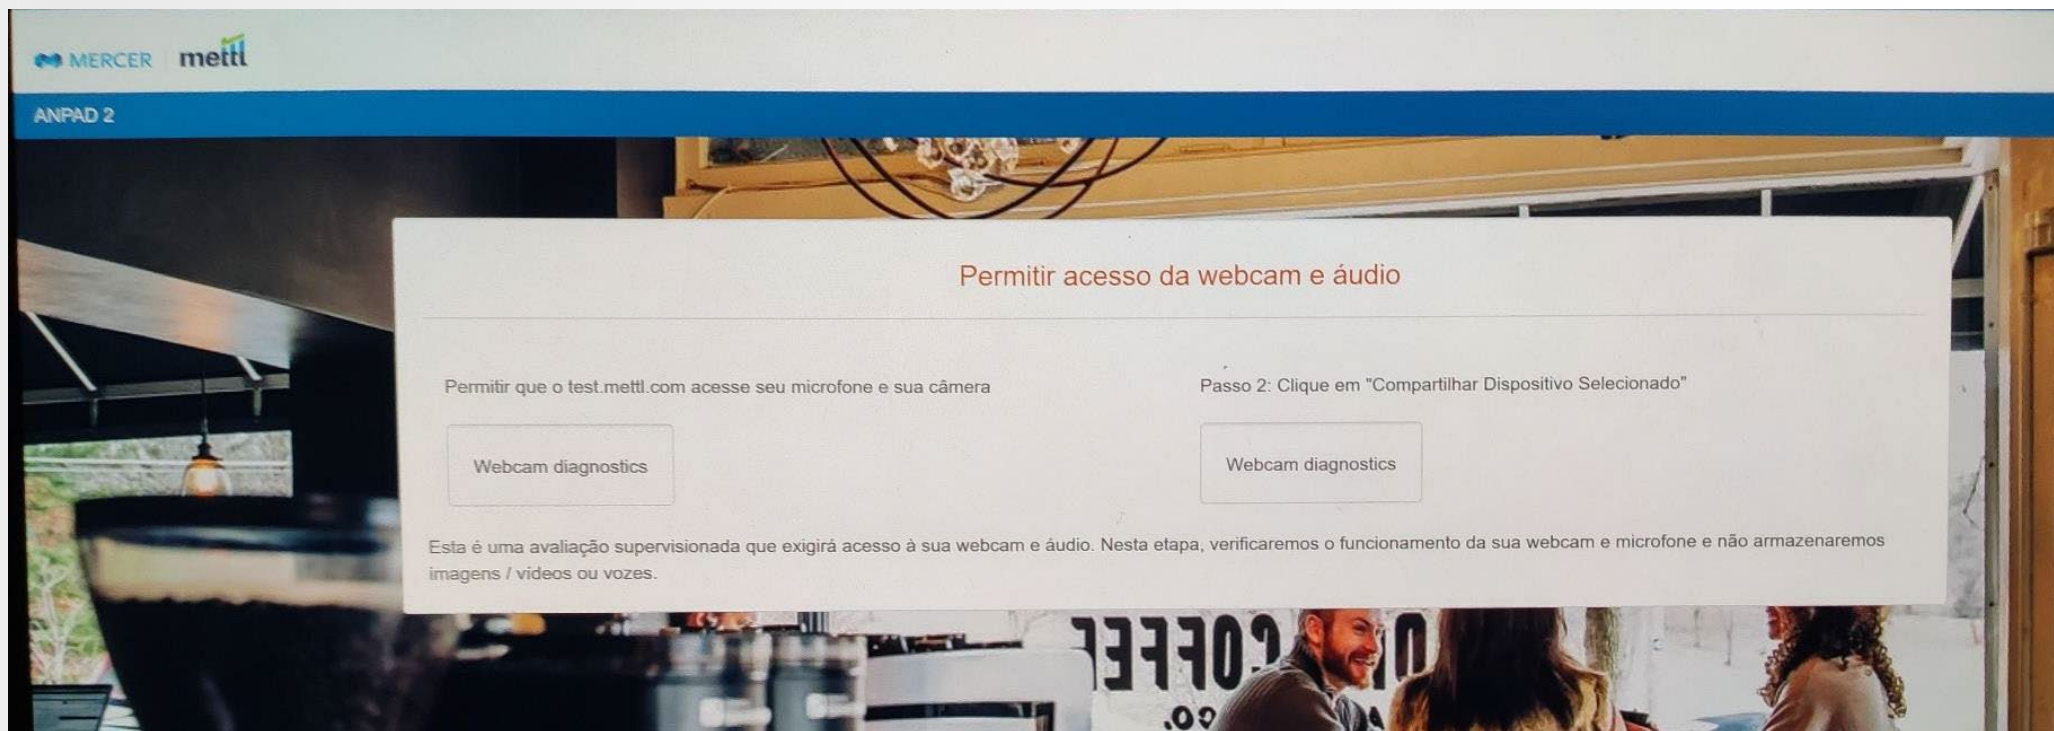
MERCER mettl

ANPAD 2

Permitir acesso da webcam e áudio

Permitir que o test.mettl.com acesse seu microfone e sua câmera

Webcam diagnostics

Passo 2: Clique em "Compartilhar Dispositivo Selecionado"

Webcam diagnostics

Esta é uma avaliação supervisionada que exigirá acesso à sua webcam e áudio. Nesta etapa, verificaremos o funcionamento da sua webcam e microfone e não armazenaremos imagens / vídeos ou vozes.

COFFEE

CO.